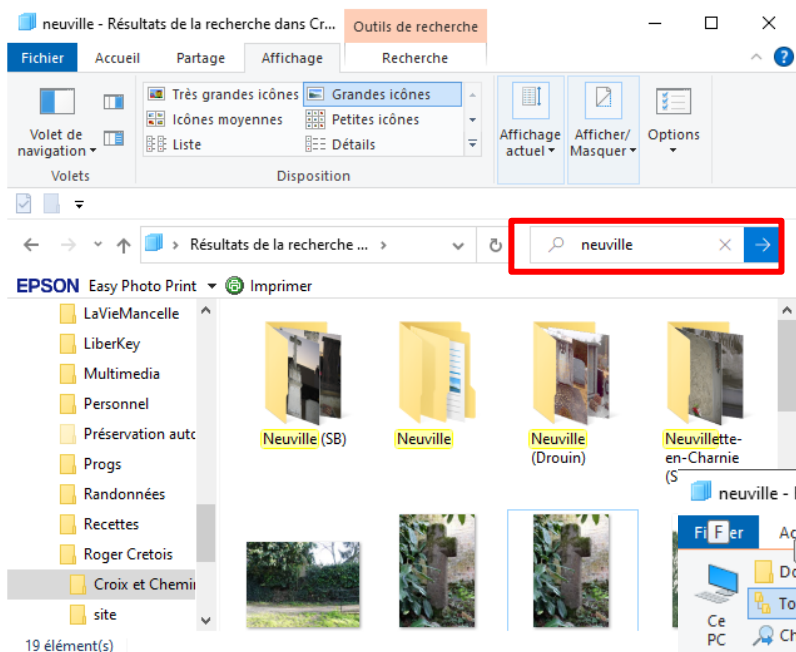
neuville - Résultats de la recherche dans Cr...
Outils de recherche
Fichier Accueil Partage Affichage Recherche
Volet de navigation
Très grandes icônes
Grandes icônes
Icônes moyennes
Petites icônes
Liste
Détails
Affichage actuel
Afficher/Masquer
Options
Volets
Disposition
Résultats de la recherche ...
neuville
EPSON Easy Photo Print Imprimer
LaVieMancelle
LiberKey
Multimedia
Personnel
Préservation autc
Progs
Randonnées
Recettes
Roger Cretois
Croix et Chemin
site
19 élément(s)
Neuville (SB)
Neuville
Neuville (Drouin)
Neuvillette-en-Charnie (S
neuville - I
Fi F er
Ac
Ce PC
Do
To
Ch